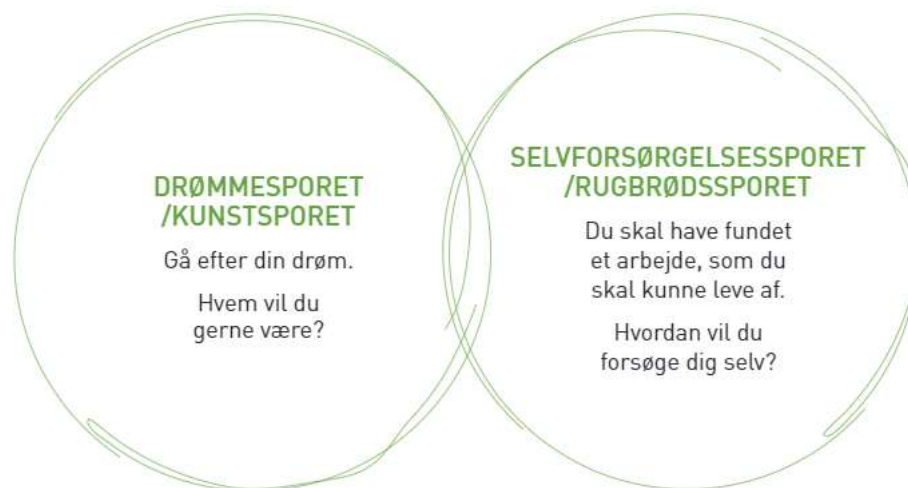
DRØMMESPORET
/KUNSTSPORET

Gå efter din drøm.

Hvem vil du gerne være?

SELVFORSØRGELSESSPORET
/RUGBRØDSSPORET

Du skal have fundet et arbejde, som du skal kunne leve af.

Hvordan vil du forsøge dig selv?